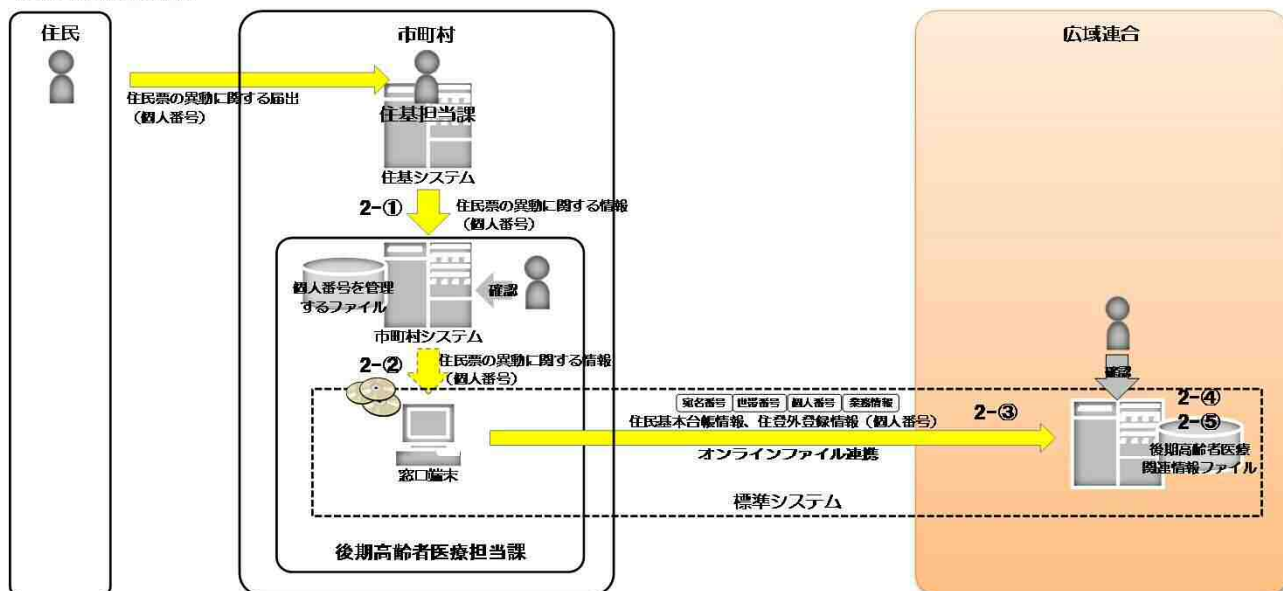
住民

市町村

広域連合

住民票の異動に関する届出（個人番号）

住基担当課

住基システム

2−①

住民票の異動に関する情報（個人番号）

個人番号を管理するファイル

確認

市町村システム

2−②

住民票の異動に関する情報（個人番号）

宛名番号 世帯番号 個人番号 業務情報

住民基本台帳情報、住登外登録情報（個人番号）

2−③

確認

2−④

2−⑤

後期高齢者医療関連情報ファイル

オンラインファイル連携

窓口端末

標準システム

後期高齢者医療担当課